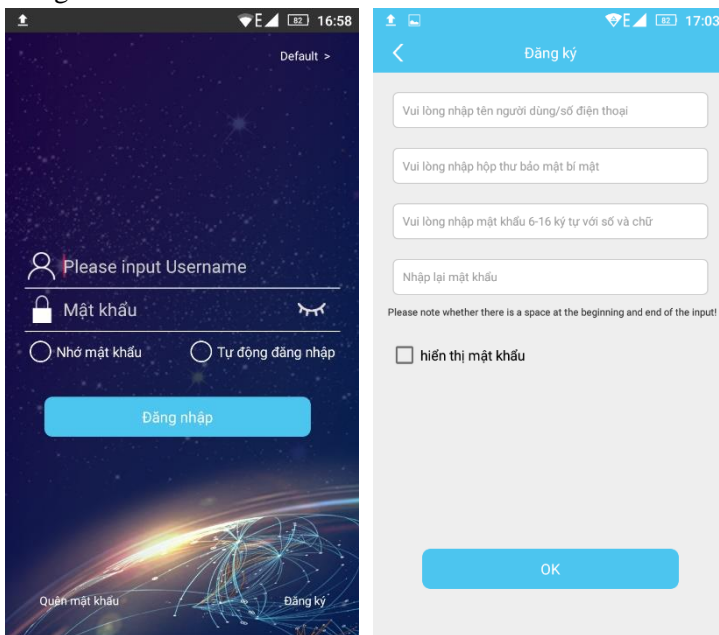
82 16:58

Default >

Please input Username

Mật khẩu

Nhớ mật khẩu

Tự động đăng nhập

Đăng nhập

Quên mật khẩu

Đăng ký

82 17:03

Đăng ký

Vui lòng nhập tên người dùng/số điện thoại

Vui lòng nhập hộp thư bảo mật bí mật

Vui lòng nhập mật khẩu 6-16 ký tự với số và chữ

Nhập lại mật khẩu

Please note whether there is a space at the beginning and end of the input!

hiển thị mật khẩu

OK